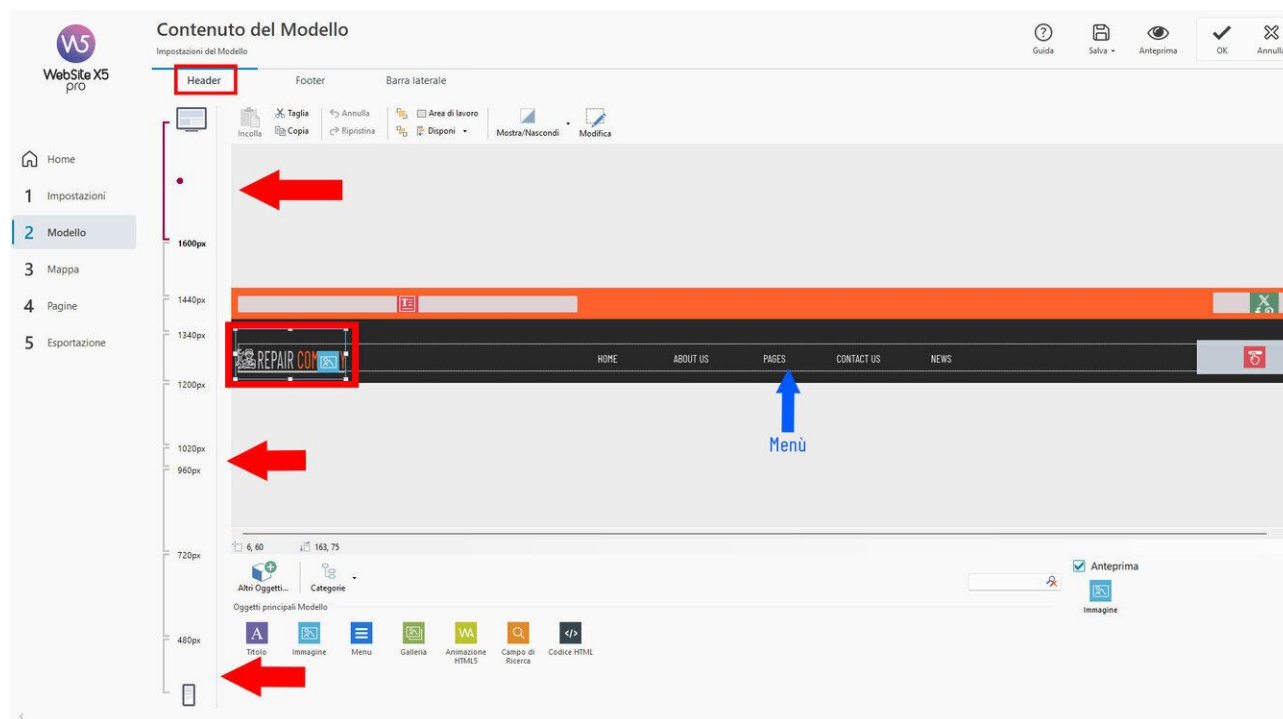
W5
WebSite X5 pro

Contenuto del Modello
Impostazioni del Modello

Guida
Salva
Anteprima
OK
Annulla

Header
Footer
Barra laterale

Home
1 Impostazioni
2 Modello
3 Mappa
4 Pagine
5 Esportazione

Incolla
Taglia
Copia
Annulla
Ripristina
Area di lavoro
Disponi
Mostra/Nascondi
Modifica

1600px
1440px
1340px
1200px
1020px
960px
720px
480px

REPAIR COM
HOME
ABOUT US
PAGES
CONTACT US
NEWS

Menù

6, 60
163, 75

Altri Oggetti...
Categorie
Oggetti principali Modello
Titolo
Immagine
Menu
Galleria
Animazione HTML5
Campo di Ricerca
Codice HTML

Anteprima
Immagine